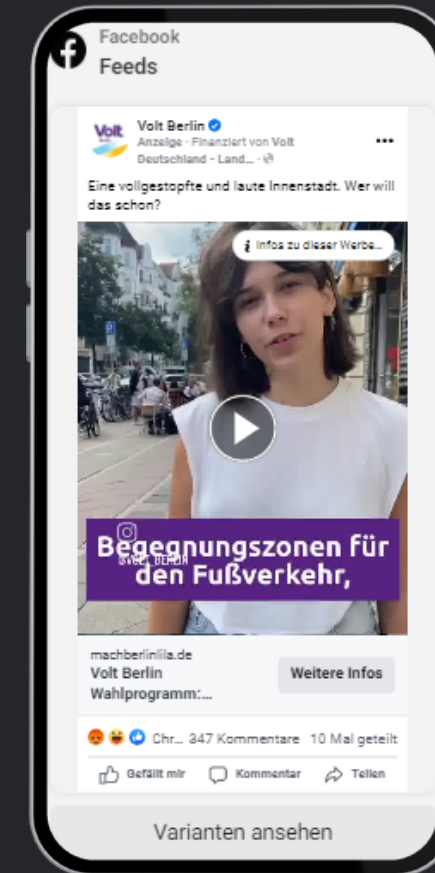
Facebook
Feeds

Volt
Volt Berlin
Anzeige · Finanziert von Volt Deutschland - Land... · 

Eine vollgestopfte und laute Innenstadt. Wer will das schon?

Infos zu dieser Werbe...

@volt_berlin
Begegnungszonen für den Fußverkehr,

machberlinlila.de
Volt Berlin Wahlprogramm:...
Weitere Infos

Chr... 347 Kommentare 10 Mal geteilt

Gefällt mir
Kommentar
Teilen

Varianten ansehen